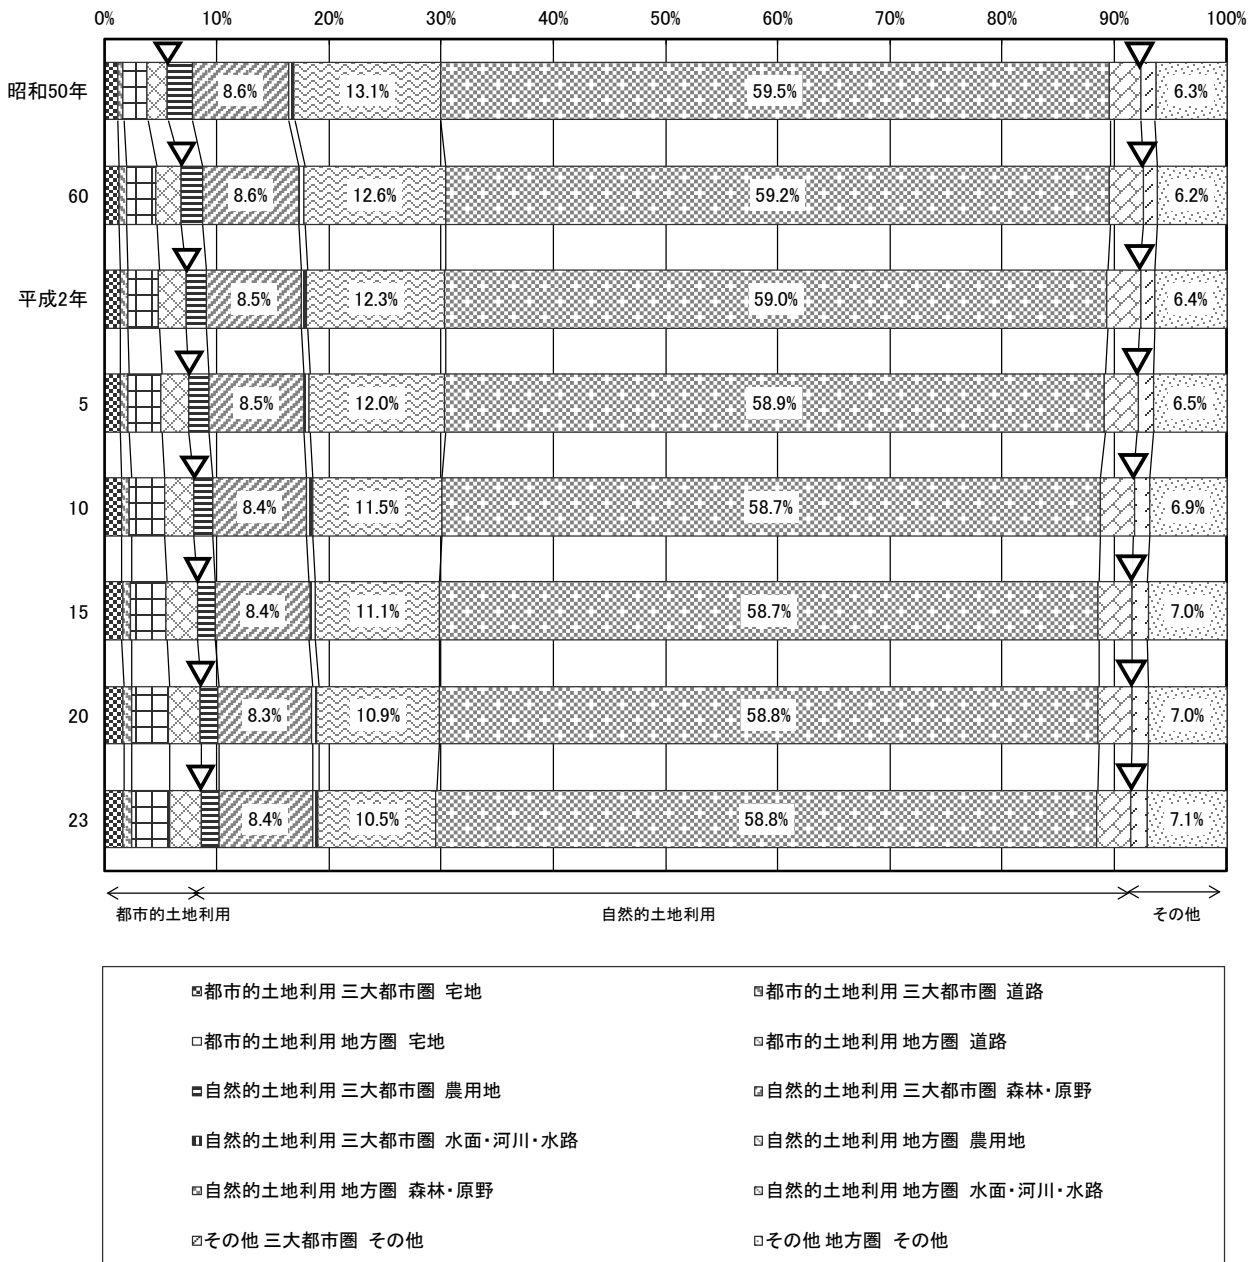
0% 10% 20% 30% 40% 50% 60% 70% 80% 90% 100%

昭和50年 8.6% 13.1% 59.5% 6.3%

60 8.6% 12.6% 59.2% 6.2%

平成2年 8.5% 12.3% 59.0% 6.4%

5 8.5% 12.0% 58.9% 6.5%

10 8.4% 11.5% 58.7% 6.9%

15 8.4% 11.1% 58.7% 7.0%

20 8.3% 10.9% 58.8% 7.0%

23 8.4% 10.5% 58.8% 7.1%

都市的土地利用 自然的土地利用 その他

都市的土地利用 三大都市圏 宅地
都市的土地利用 三大都市圏 道路
都市的土地利用 地方圏 宅地
都市的土地利用 地方圏 道路
自然的土地利用 三大都市圏 農用地
自然的土地利用 三大都市圏 森林・原野
自然的土地利用 三大都市圏 水面・河川・水路
自然的土地利用 地方圏 農用地
自然的土地利用 地方圏 森林・原野
自然的土地利用 地方圏 水面・河川・水路
その他 三大都市圏 その他
その他 地方圏 その他